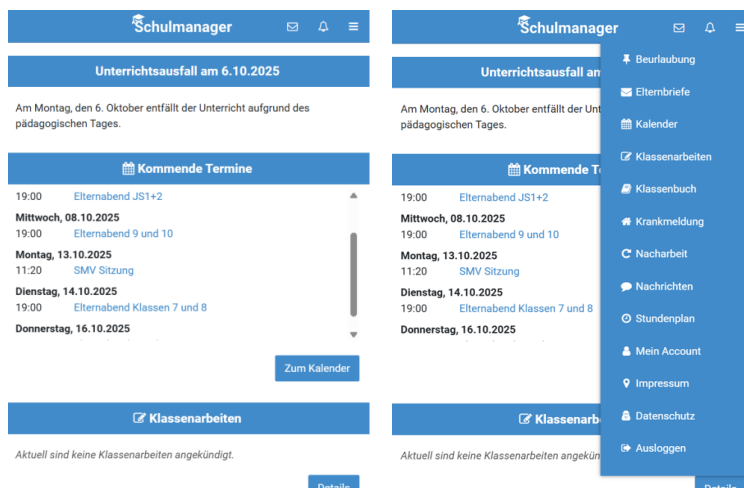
Schulmanager

Unterrichtsausfall am 6.10.2025

Am Montag, den 6. Oktober entfällt der Unterricht aufgrund des pädagogischen Tages.

Kommende Termine

19:00 Elternabend JS1+2

Mittwoch, 08.10.2025
19:00 Elternabend 9 und 10

Montag, 13.10.2025
11:20 SMV Sitzung

Dienstag, 14.10.2025
19:00 Elternabend Klassen 7 und 8

Donnerstag, 16.10.2025

Zum Kalender

Klassenarbeiten

Aktuell sind keine Klassenarbeiten angekündigt.

Details

Schulmanager

Unterrichtsausfall am

Am Montag, den 6. Oktober entfällt der Unt pädagogischen Tages.

Kommende Te

19:00 Elternabend JS1+2

Mittwoch, 08.10.2025
19:00 Elternabend 9 und 10

Montag, 13.10.2025
11:20 SMV Sitzung

Dienstag, 14.10.2025
19:00 Elternabend Klassen 7 und 8

Donnerstag, 16.10.2025

Klassenarbe

Aktuell sind keine Klassenarbeiten angekün

Beurlaubung
Elternbriefe
Kalender
Klassenarbeiten
Klassenbuch
Krankmeldung
Nacharbeit
Nachrichten
Stundenplan
Mein Account
Impressum
Datenschutz
Ausloggen

Details